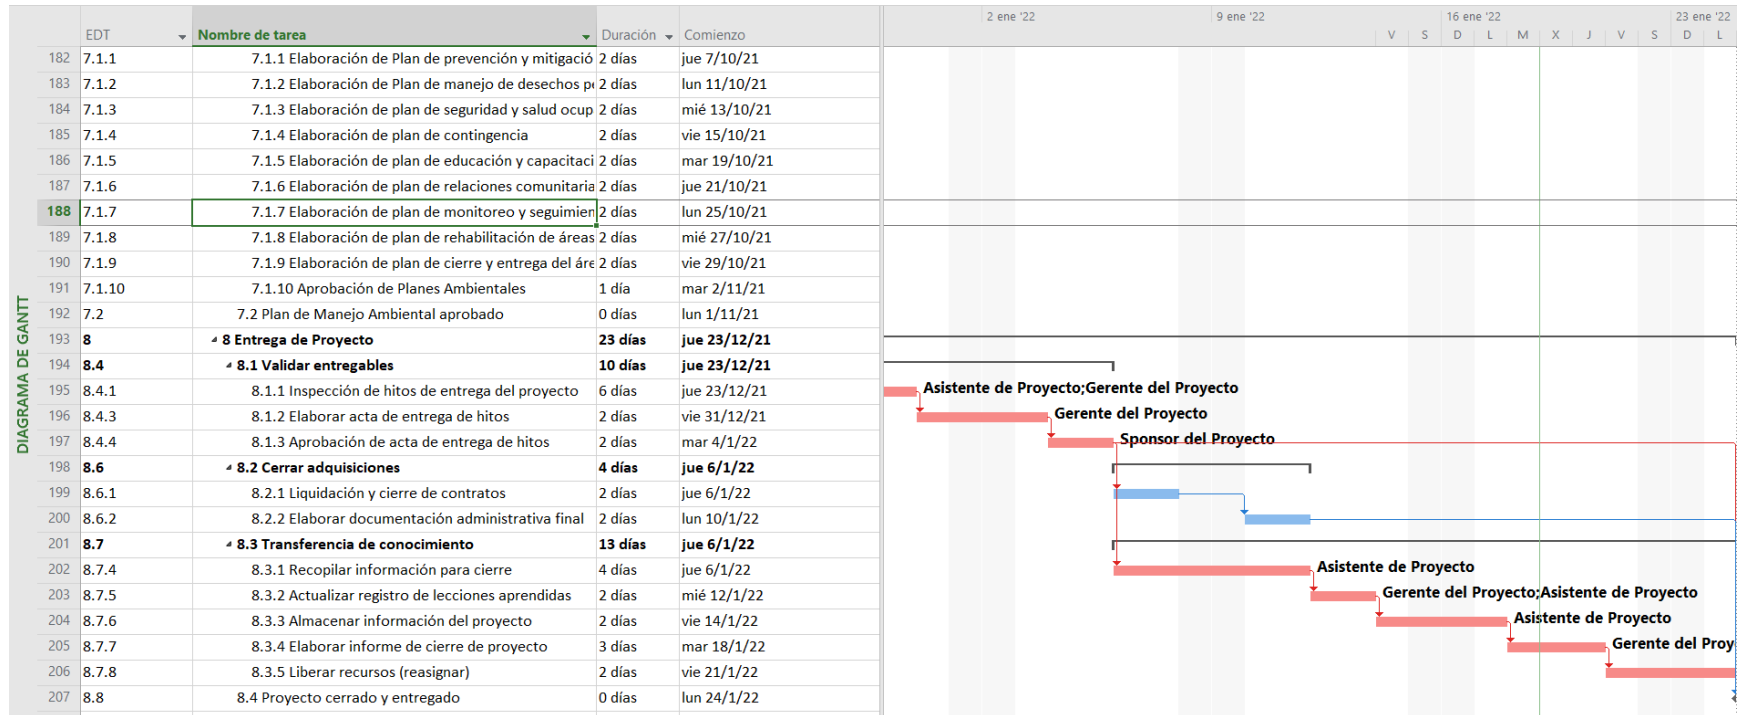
DIAGRAMA DE GANTT

| | EDT | Nombre de tarea | Duración | Comienzo |
|---|---|---|---|---|
| 182 | 7.1.1 | 7.1.1 Elaboración de Plan de prevención y mitigació | 2 días | jue 7/10/21 |
| 183 | 7.1.2 | 7.1.2 Elaboración de Plan de manejo de desechos p | 2 días | lun 11/10/21 |
| 184 | 7.1.3 | 7.1.3 Elaboración de plan de seguridad y salud ocup | 2 días | mié 13/10/21 |
| 185 | 7.1.4 | 7.1.4 Elaboración de plan de contingencia | 2 días | vie 15/10/21 |
| 186 | 7.1.5 | 7.1.5 Elaboración de plan de educación y capacitaci | 2 días | mar 19/10/21 |
| 187 | 7.1.6 | 7.1.6 Elaboración de plan de relaciones comunitaria | 2 días | jue 21/10/21 |
| 188 | 7.1.7 | 7.1.7 Elaboración de plan de monitoreo y seguimien | 2 días | lun 25/10/21 |
| 189 | 7.1.8 | 7.1.8 Elaboración de plan de rehabilitación de áreas | 2 días | mié 27/10/21 |
| 190 | 7.1.9 | 7.1.9 Elaboración de plan de cierre y entrega del áre | 2 días | vie 29/10/21 |
| 191 | 7.1.10 | 7.1.10 Aprobación de Planes Ambientales | 1 día | mar 2/11/21 |
| 192 | 7.2 | 7.2 Plan de Manejo Ambiental aprobado | 0 días | lun 1/11/21 |
| 193 | 8 | 8 Entrega de Proyecto | 23 días | jue 23/12/21 |
| 194 | 8.4 | 8.1 Validar entregables | 10 días | jue 23/12/21 |
| 195 | 8.4.1 | 8.1.1 Inspección de hitos de entrega del proyecto | 6 días | jue 23/12/21 |
| 196 | 8.4.3 | 8.1.2 Elaborar acta de entrega de hitos | 2 días | vie 31/12/21 |
| 197 | 8.4.4 | 8.1.3 Aprobación de acta de entrega de hitos | 2 días | mar 4/1/22 |
| 198 | 8.6 | 8.2 Cerrar adquisiciones | 4 días | jue 6/1/22 |
| 199 | 8.6.1 | 8.2.1 Liquidación y cierre de contratos | 2 días | jue 6/1/22 |
| 200 | 8.6.2 | 8.2.2 Elaborar documentación administrativa final | 2 días | lun 10/1/22 |
| 201 | 8.7 | 8.3 Transferencia de conocimiento | 13 días | jue 6/1/22 |
| 202 | 8.7.4 | 8.3.1 Recopilar información para cierre | 4 días | jue 6/1/22 |
| 203 | 8.7.5 | 8.3.2 Actualizar registro de lecciones aprendidas | 2 días | mié 12/1/22 |
| 204 | 8.7.6 | 8.3.3 Almacenar información del proyecto | 2 días | vie 14/1/22 |
| 205 | 8.7.7 | 8.3.4 Elaborar informe de cierre de proyecto | 3 días | mar 18/1/22 |
| 206 | 8.7.8 | 8.3.5 Liberar recursos (reasignar) | 2 días | vie 21/1/22 |
| 207 | 8.8 | 8.4 Proyecto cerrado y entregado | 0 días | lun 24/1/22 |

2 ene '22 | 9 ene '22 | 16 ene '22 | 23 ene '22
V S D L M X J V S D L

Asistente de Proyecto;Gerente del Proyecto
Gerente del Proyecto
Sponsor del Proyecto
Asistente de Proyecto
Gerente del Proyecto;Asistente de Proyecto
Asistente de Proyecto
Gerente del Proy